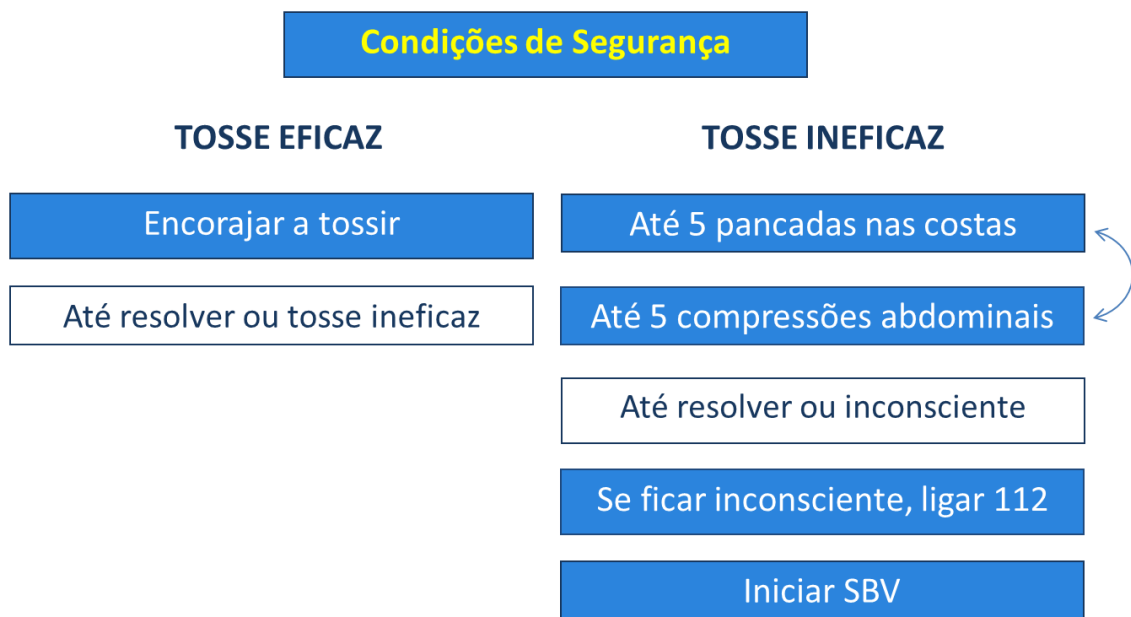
Condições de Segurança

TOSSE EFICAZ

Encorajar a tossir

Até resolver ou tosse ineficaz

TOSSE INEFICAZ

Até 5 pancadas nas costas

Até 5 compressões abdominais

Até resolver ou inconsciente

Se ficar inconsciente, ligar 112

Iniciar SBV